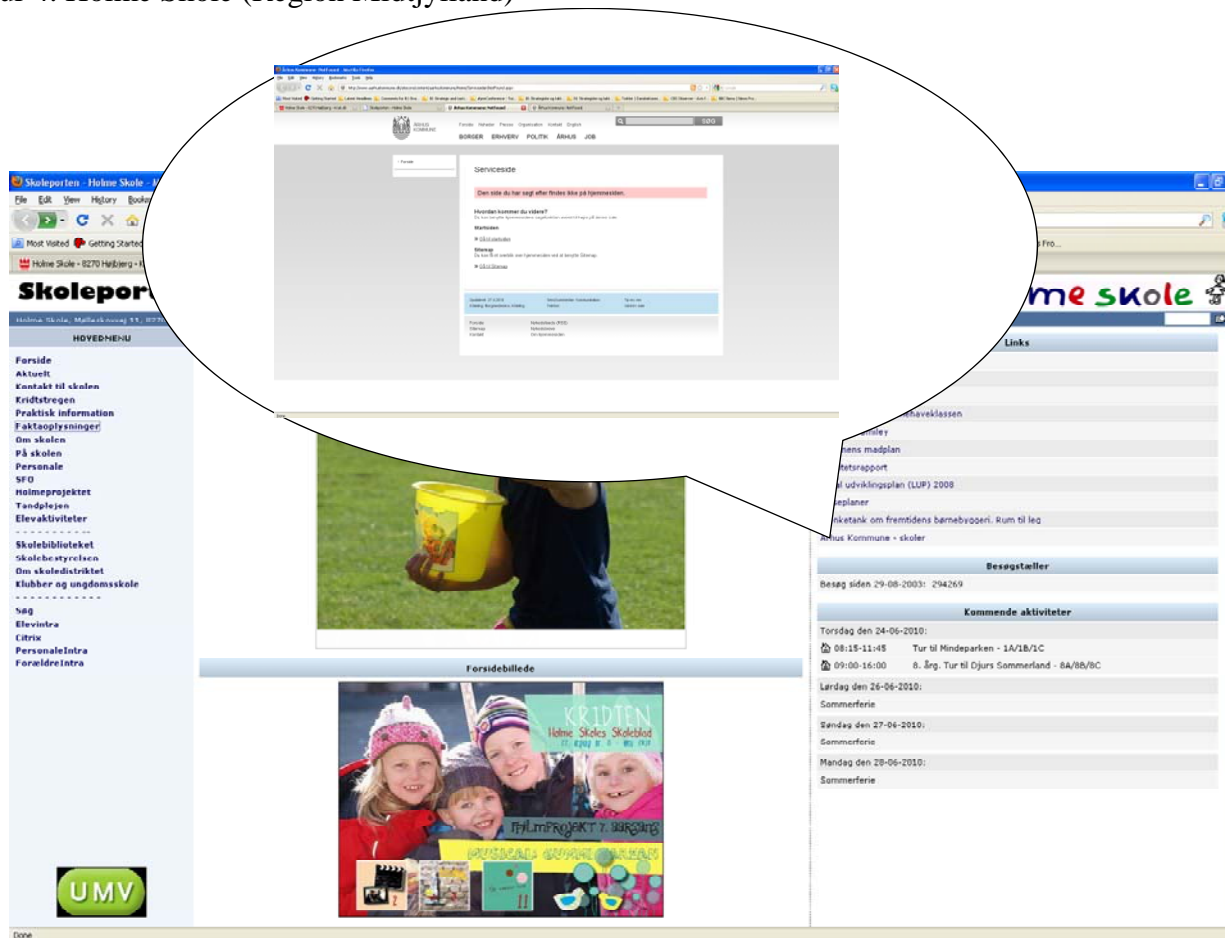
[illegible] 4: Holme Skole (Region Midtjylland)

Skoleporten - Holme Skole - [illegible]
File Edit View History Bookm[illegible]
Most Visited Getting Started
Holme Skole - 8270 Højbjerg - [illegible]

Skolepor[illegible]
Holme Skole, Møllebakvej 11, 8270 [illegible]

HOVEDMENU
Forside
Aktuelt
Kontakt til skolen
Kridtstregen
Praktisk information
Faktaoplysninger
Om skolen
På skolen
Personale
SFO
Holmeprojektet
Tandplejen
Elevaktiviteter
- - - - - - - - - -
Skolebiblioteket
Skolebestyrelsen
Om skoledistriktet
Klubber og ungdomsskole
- - - - - - - - - - - -
Søg
Elevintra
Citrix
PersonaleIntra
ForældreIntra

UMV

Forsidebillede

KRIDTEN
Holme Skoles Skoleblad
FILMPROJEKT 7. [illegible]
MUSICAL: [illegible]

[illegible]me skole

Links
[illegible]haveklassen
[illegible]emiley
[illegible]hens madplan
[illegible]tetsrapport
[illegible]l udviklingsplan (LUP) 2008
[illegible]eplaner
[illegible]ketank om fremtidens børnebyggeri. Rum til leg
Århus Kommune - skoler

Besøgstæller
Besøg siden 29-08-2003: 294269

Kommende aktiviteter
Torsdag den 24-06-2010:
08:15-11:45 Tur til Mindeparken - 1A/1B/1C
09:00-16:00 8. årg. Tur til Djurs Sommerland - 8A/8B/8C
Lørdag den 26-06-2010:
Sommerferie
Søndag den 27-06-2010:
Sommerferie
Mandag den 28-06-2010:
Sommerferie

Done

ÅRHUS KOMMUNE
BORGER ERHVERV POLITIK ÅRHUS JOB
SØG
Serviceside
Den side du har søgt efter findes ikke på hjemmesiden.
Hvordan kommer du videre?
Startsiden
Gå til startsiden
Sitemap
Gå til Sitemap